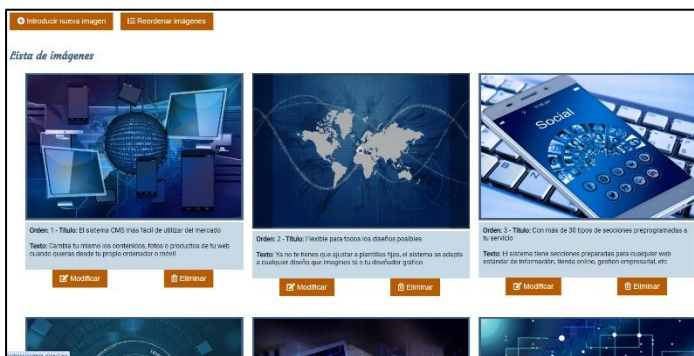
Introducir nueva imagen

Reordenar imágenes

Lista de imágenes

Social

Orden: 1 - Título: El sistema CMS más fácil de utilizar del mercado

Texto: Cambia tu mismo los contenidos, fotos o productos de tu web cuando quieras desde tu propio ordenador o móvil

Modificar

Eliminar

Orden: 2 - Título: Flexible para todos los diseños posibles

Texto: Ya no te tienes que ajustar a plantillas fijas, el sistema se adapta a cualquier diseño que imagines tú o tu diseñador gráfico

Modificar

Eliminar

Orden: 3 - Título: Con más de 30 tipos de secciones preprogramadas a tu servicio

Texto: El sistema tiene secciones preparadas para cualquier web estándar de información, tienda online, gestión empresarial, etc

Modificar

Eliminar

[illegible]